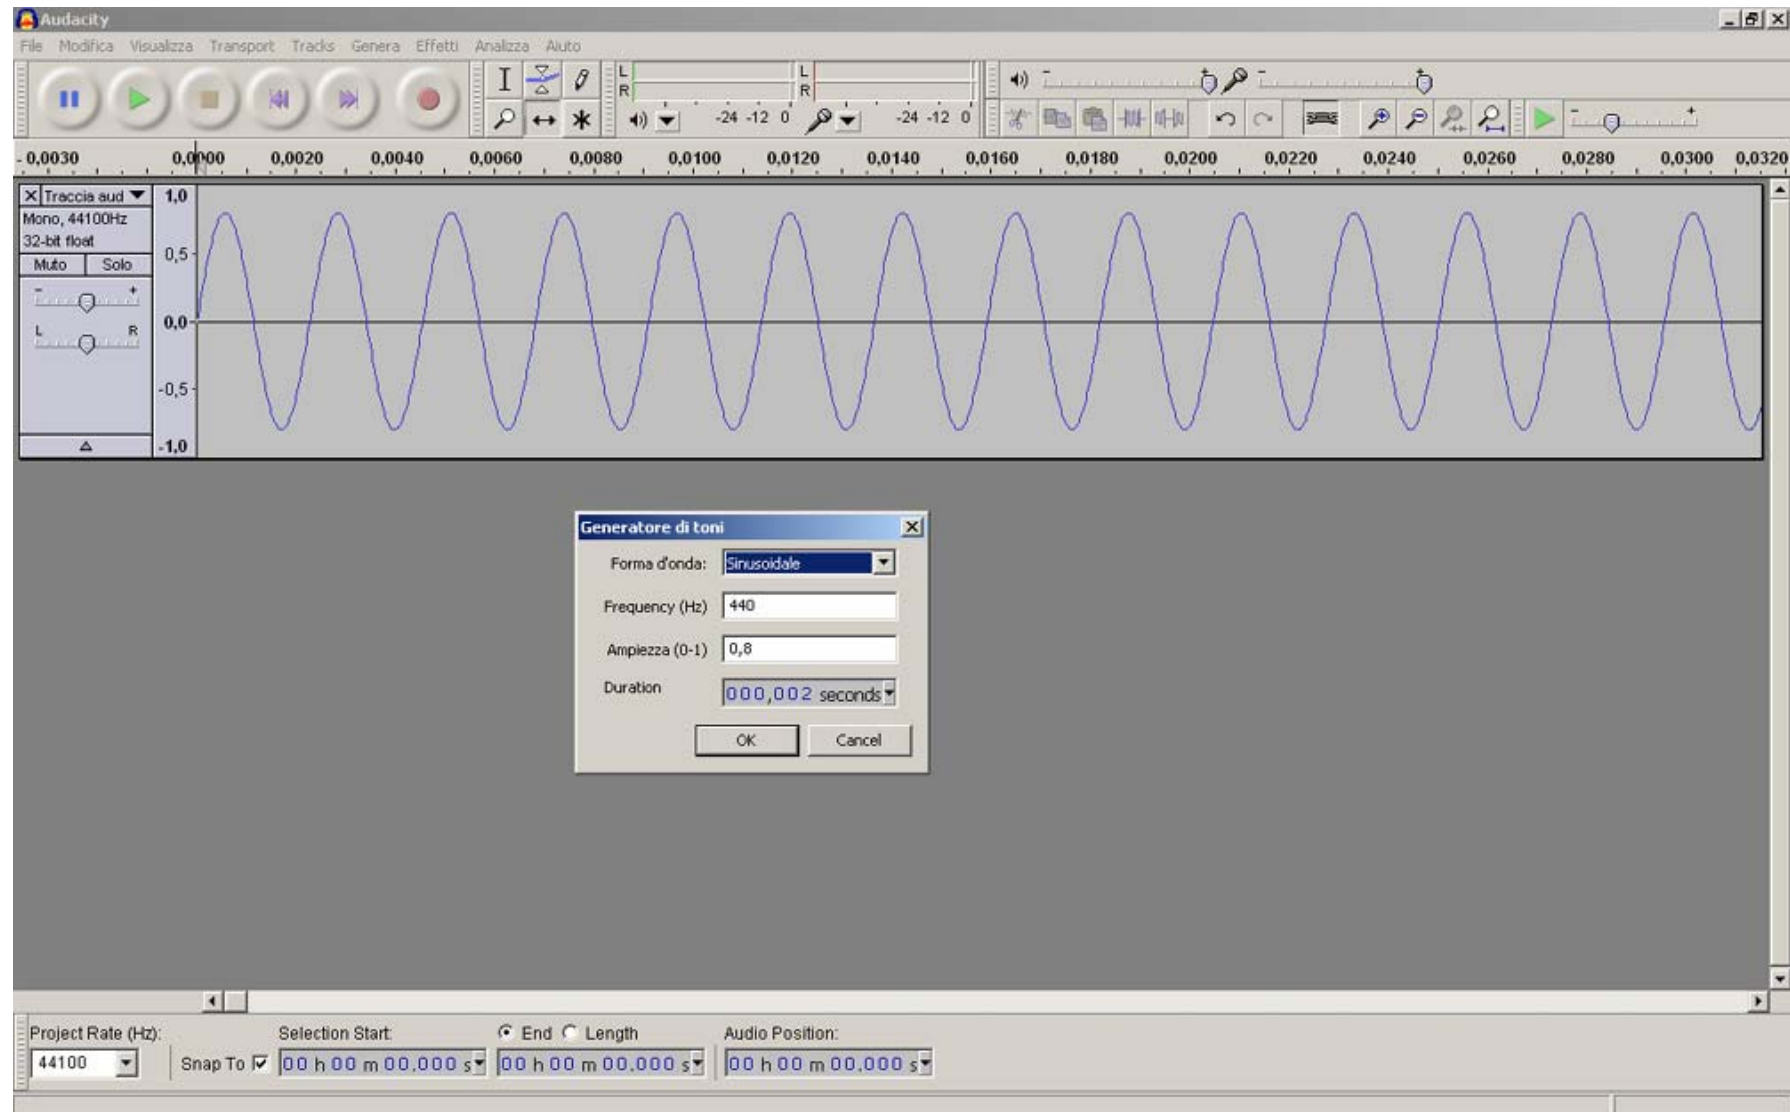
Audacity

File Modifica Visualizza Transport Tracks Genera Effetti Analizza Aiuto

L R L R

-24 -12 0 -24 -12 0

-0,0030 0,0000 0,0020 0,0040 0,0060 0,0080 0,0100 0,0120 0,0140 0,0160 0,0180 0,0200 0,0220 0,0240 0,0260 0,0280 0,0300 0,0320

Traccia aud
Mono, 44100Hz
32-bit float
Muto Solo
- +
L R

1,0
0,5
0,0
-0,5
-1,0

Generatore di toni

Forma d'onda: Sinusoidale

Frequency (Hz) 440

Ampiezza (0-1) 0,8

Duration 000,002 seconds

OK Cancel

Project Rate (Hz): 44100

Snap To

Selection Start: 00 h 00 m 00,000 s

End Length 00 h 00 m 00,000 s

Audio Position: 00 h 00 m 00,000 s